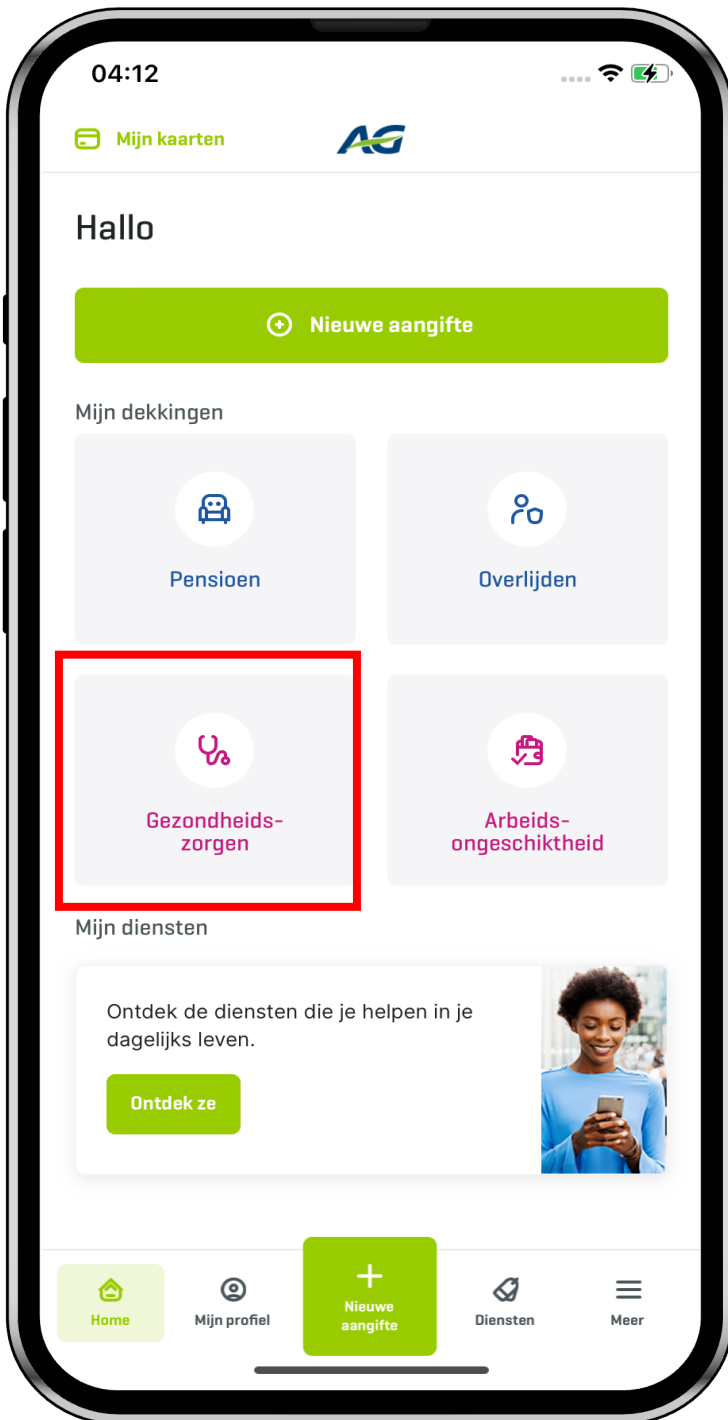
04:12

Mijn kaarten

AG

Hallo

Nieuwe aangifte

Mijn dekkingen

Pensioen

Overlijden

Gezondheids-zorgen

Arbeids-ongeschiktheid

Mijn diensten

Ontdek de diensten die je helpen in je dagelijks leven.

Ontdek ze

Home

Mijn profiel

Nieuwe aangifte

Diensten

Meer